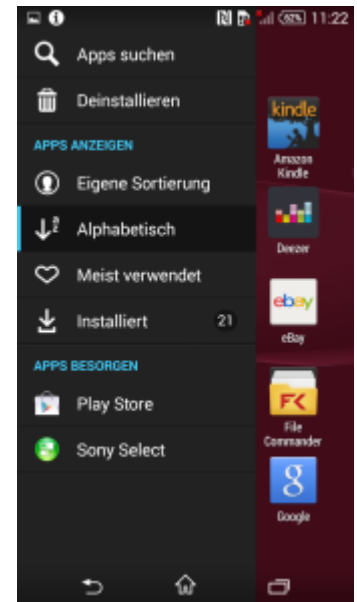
62% 11:22

Apps suchen

Deinstallieren

APPS ANZEIGEN

Eigene Sortierung

Alphabetisch

Meist verwendet

Installiert 21

APPS BESORGEN

Play Store

Sony Select

kindle
Amazon Kindle

Deezer

ebay
eBay

FC
File Commander

8
Google